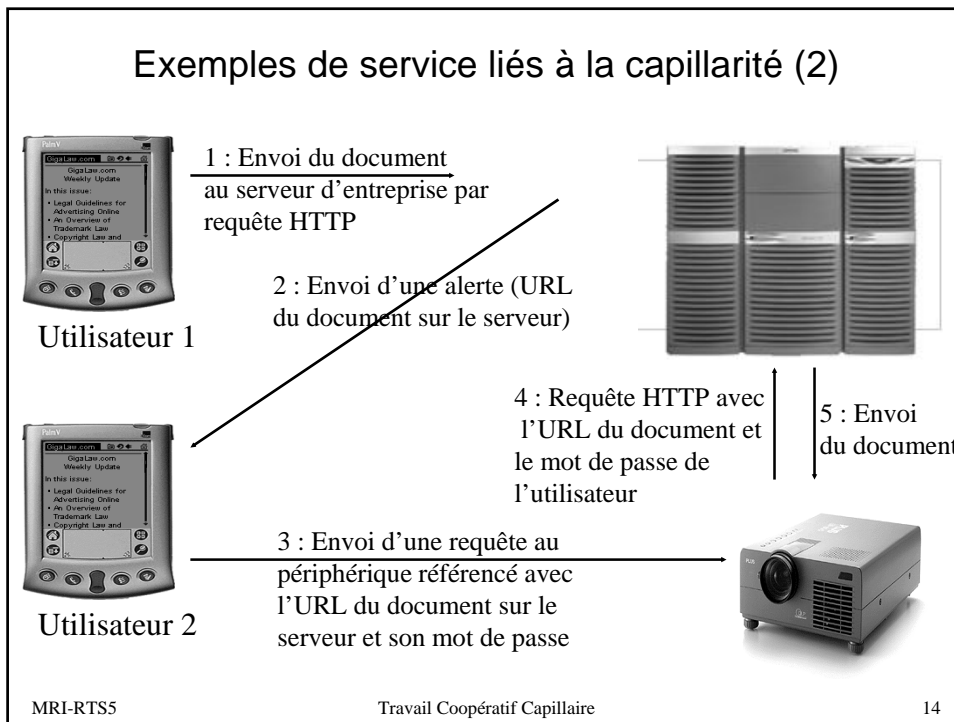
Exemples de service liés à la capillarité (2)

PalmV
GigaLaw.com
GigaLaw.com Weekly Update
In this issue:
• Legal Guidelines for Advertising Online
• An Overview of Trademark Law
• Copyright Law and

1 : Envoi du document au serveur d'entreprise par requête HTTP

2 : Envoi d'une alerte (URL du document sur le serveur)

Utilisateur 1

PalmV
GigaLaw.com
GigaLaw.com Weekly Update
In this issue:
• Legal Guidelines for Advertising Online
• An Overview of Trademark Law
• Copyright Law and

4 : Requête HTTP avec l'URL du document et le mot de passe de l'utilisateur

5 : Envoi du document

3 : Envoi d'une requête au périphérique référencé avec l'URL du document sur le serveur et son mot de passe

Utilisateur 2

MRI-RTS5 Travail Coopératif Capillaire 14